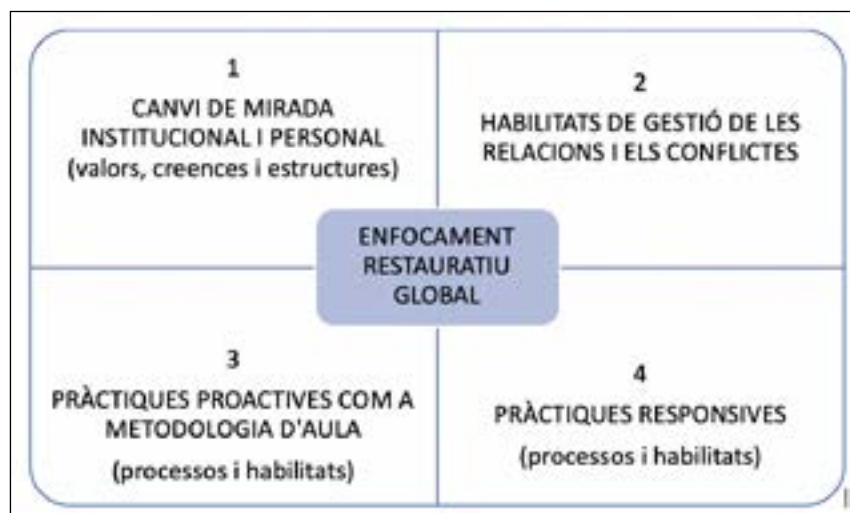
1
CANVI DE MIRADA INSTITUCIONAL I PERSONAL
(valors, creences i estructures)

2
HABILITATS DE GESTIÓ DE LES RELACIONS I ELS CONFLICTES

ENFOCAMENT RESTAURATIU GLOBAL

3
PRÀCTIQUES PROACTIVES COM A METODOLOGIA D'AULA
(processos i habilitats)

4
PRÀCTIQUES RESPONSIVES
(processos i habilitats)